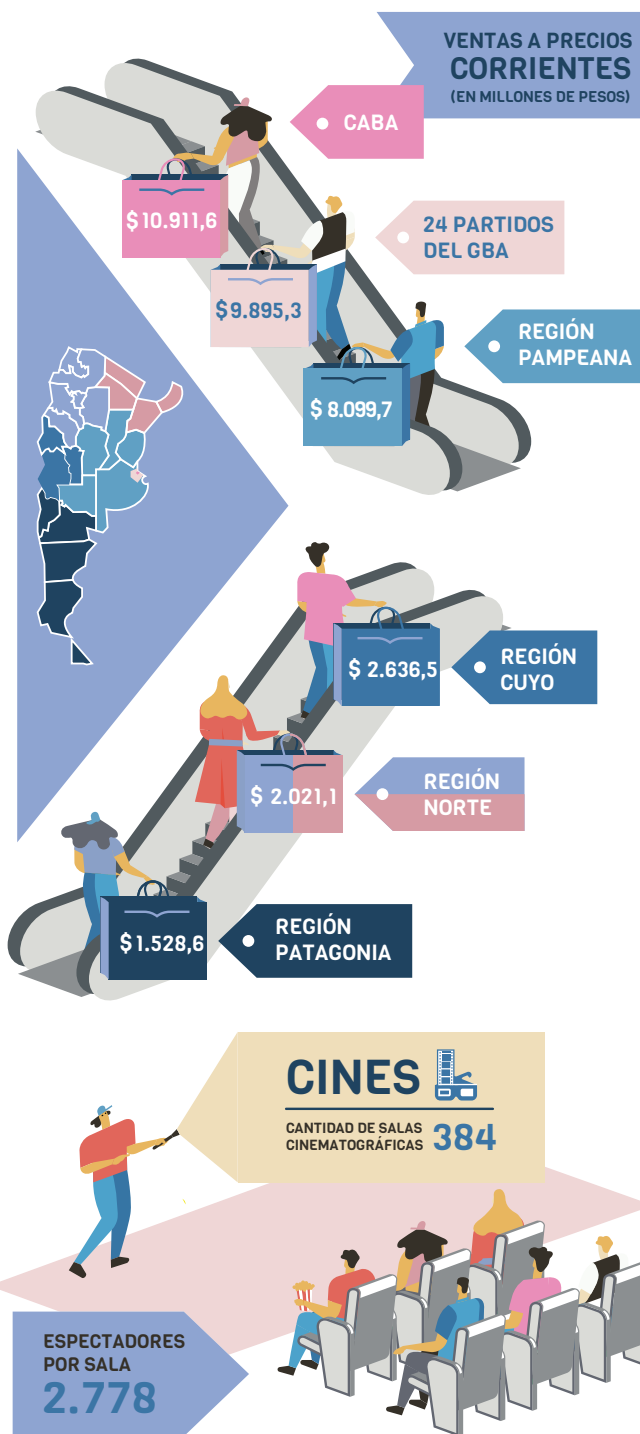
VENTAS A PRECIOS CORRIENTES
(EN MILLONES DE PESOS)

CABA
$10.911,6

24 PARTIDOS DEL GBA
$9.895,3

REGIÓN PAMPEANA
$8.099,7

REGIÓN CUYO
$2.636,5

REGIÓN NORTE
$2.021,1

REGIÓN PATAGONIA
$1.528,6

CINES
CANTIDAD DE SALAS CINEMATOGRÁFICAS 384

ESPECTADORES POR SALA
2.778